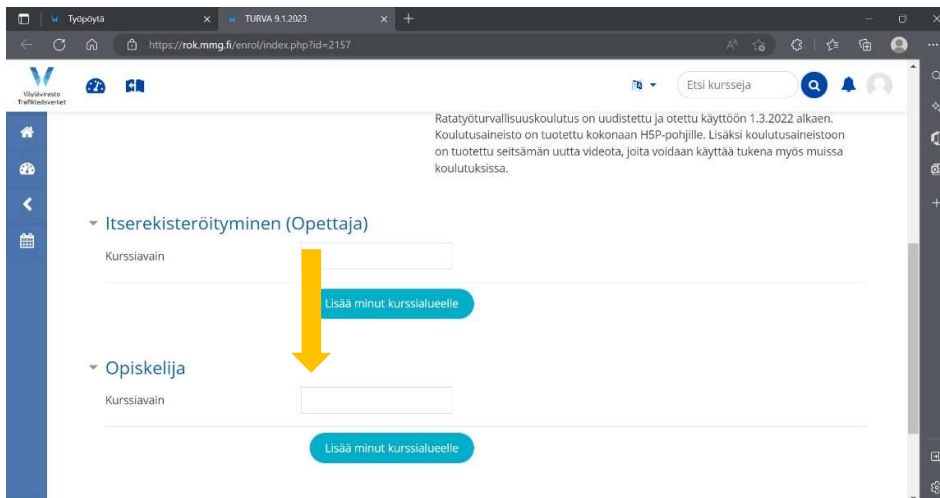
Työpöytä
TURVA 9.1.2023
https://rok.mmg.fi/enrol/index.php?id=2157

Väylävirasto Trafikledsverket

Etsi kursseja

Ratatyöturvallisuuskoulutus on uudistettu ja otettu käyttöön 1.3.2022 alkaen. Koulutusaineisto on tuotettu kokonaan H5P-pohjille. Lisäksi koulutusaineistoon on tuotettu seitsemän uutta videota, joita voidaan käyttää tukena myös muissa koulutuksissa.

Itserekisteröityminen (Opettaja)

Kurssiavain

Lisää minut kurssialueelle

Opiskelija

Kurssiavain

Lisää minut kurssialueelle